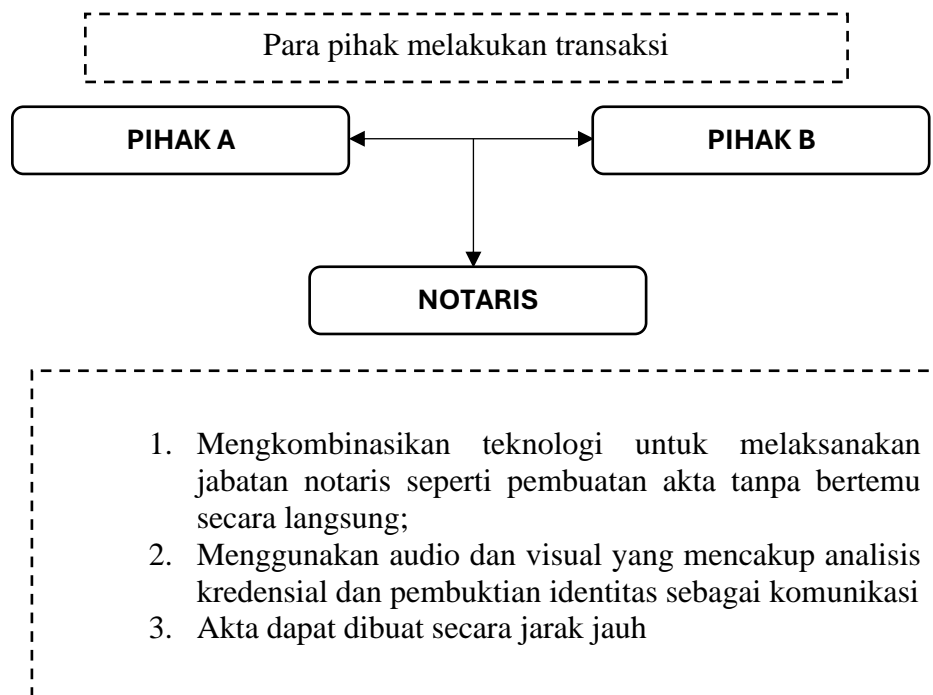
Para pihak melakukan transaksi

PIHAK A

PIHAK B

NOTARIS

1. Mengkombinasikan teknologi untuk melaksanakan jabatan notaris seperti pembuatan akta tanpa bertemu secara langsung;
2. Menggunakan audio dan visual yang mencakup analisis kredensial dan pembuktian identitas sebagai komunikasi
3. Akta dapat dibuat secara jarak jauh